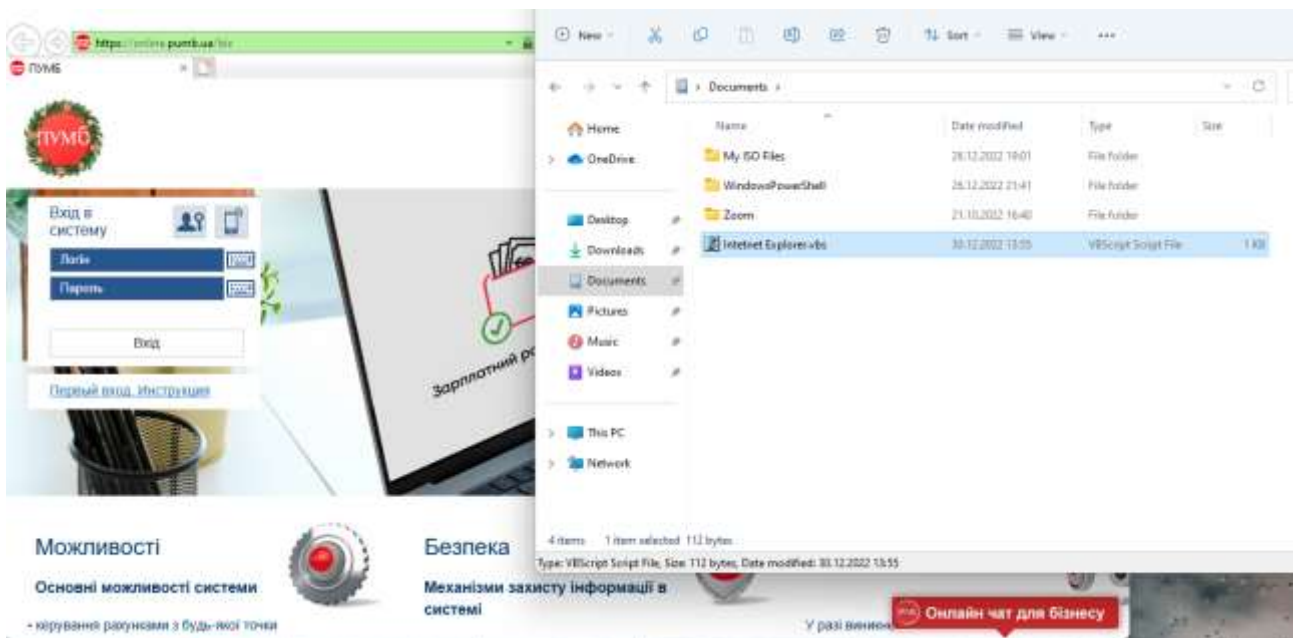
https://online.pumb.ua/biz

ПУМБ

ПУМБ

Вхід в систему

Логін

Пароль

Вхід

Первый вход. Инструкция

Зарплатний р

Можливості

Основні можливості системи

• керування рахунками з будь-якої точки

Безпека

Механізми захисту інформації в системі

У разі виникн

Онлайн чат для бізнесу

New

Sort

View

...

Documents

Home

OneDrive

Desktop

Downloads

Documents

Pictures

Music

Videos

This PC

Network

| Name | Date modified | Type | Size |
|---|---|---|---|
| My ISO Files | 28.12.2022 19:01 | File folder | |
| WindowsPowerShell | 26.12.2022 21:41 | File folder | |
| Zoom | 21.10.2022 16:40 | File folder | |
| Internet Explorer.vbs | 30.12.2022 13:55 | VBScript Script File | 1 KB |

4 items 1 item selected 112 bytes

Type: VBScript Script File, Size: 112 bytes, Date modified: 30.12.2022 13:55